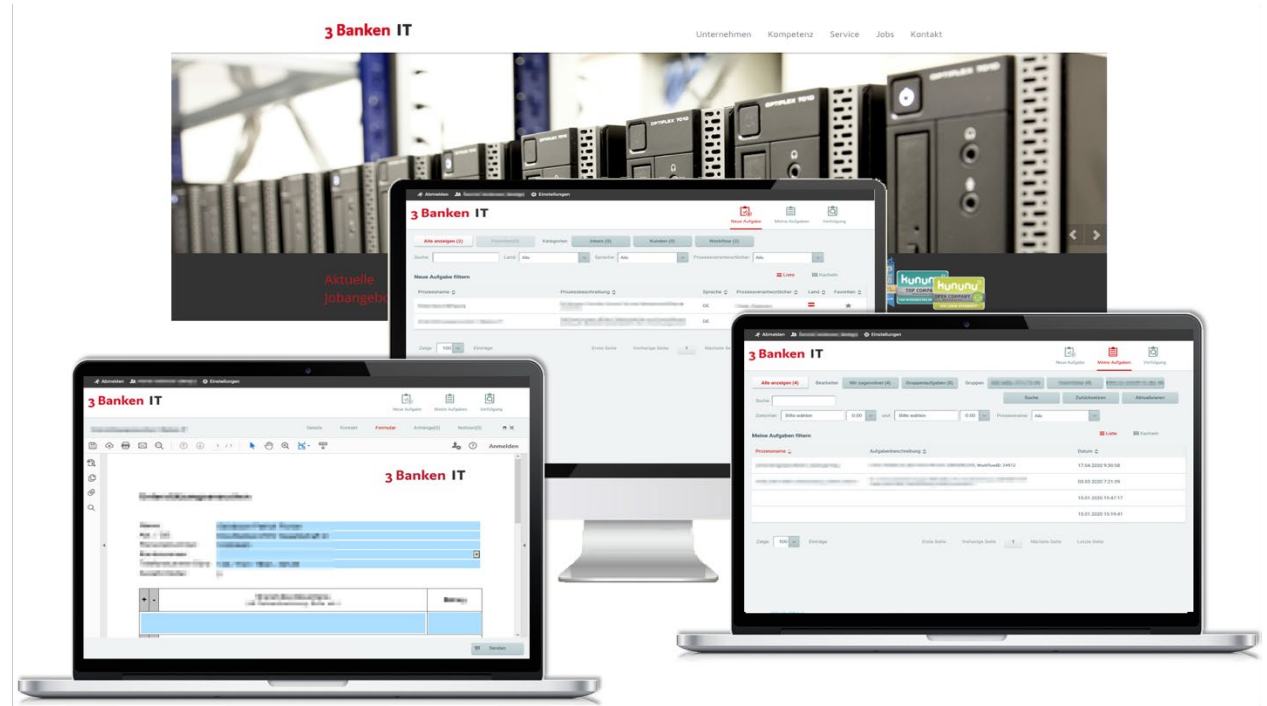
3 Banken IT

Unternehmen Kompetenz Service Jobs Kontakt

OPTIPLEX 7010

Aktuelle Jobangebo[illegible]

kununu TOP COMPANY

kununu OPEN COMPANY

Abmelden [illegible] Einstellungen

3 Banken IT

Neue Aufgaben Meine Aufgaben Verfügung

Alle anzeigen (2) Favoriten (0) Kategorien Intern (0) Kunden (0) Workflow (2)

Suche Land Alle Sprache Alle Prozessverantwortlicher Alle

Neue Aufgabe filtern Liste Kacheln

| Prozessname | Prozessbeschreibung | Sprache | Prozessverantwortlicher | Land | Favoriten |
|---|---|---|---|---|---|
| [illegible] | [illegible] | DE | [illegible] | | |
| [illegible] | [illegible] | DE | | | |

Zeige 100 Einträge Erste Seite Vorherige Seite 1 Nächste Seite

Abmelden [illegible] Einstellungen

3 Banken IT

Neue Aufgaben Meine Aufgaben Verfügung

Alle anzeigen (4) Bearbeiter Mir zugewiesen (4) Gruppenaufgaben (0) Gruppen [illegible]

Suche Suche Zurücksetzen Aktualisieren

Zeitraum Bitte wählen 0:00 und Bitte wählen 0:00 Prozessname Alle

Meine Aufgaben filtern Liste Kacheln

| Prozessname | Aufgabenbeschreibung | Datum |
|---|---|---|
| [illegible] | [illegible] WorkflowID: 2451 | 17.04.2020 9:30:58 |
| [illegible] | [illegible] | 09.03.2020 7:21:39 |
| | | 15.01.2020 15:47:17 |
| | | 15.01.2020 15:19:41 |

Zeige 100 Einträge Erste Seite Vorherige Seite 1 Nächste Seite Letzte Seite

Abmelden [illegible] Einstellungen

3 Banken IT

Neue Aufgaben Meine Aufgaben Verfügung

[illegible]

Details Kontakt Formular Anhänge(0) Notizen(0)

Anmelden

3 Banken IT

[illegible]

Senden